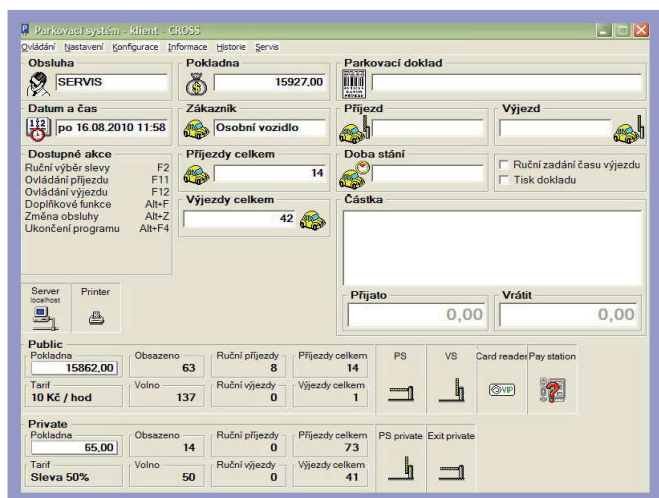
Parkovací systém - klient - CROSS

Ovládání Nastavení Konfigurace Informace Historie Servis

Obsluha
SERVIS

Pokladna
15927,00

Parkovací doklad

Datum a čas
po 16.08.2010 11:58

Zákazník
Osobní vozidlo

Příjezd

Výjezd

Dostupné akce
Ruční výběr slevy F2
Ovládání příjezdu F11
Ovládání výjezdu F12
Doplňkové funkce Alt+F
Změna obsluhy Alt+Z
Ukončení programu Alt+F4

Příjezdy celkem
14

Doba stání

Ruční zadání času výjezdu
Tisk dokladu

Výjezdy celkem
42

Částka

Server
localhost

Printer

Přijato
0,00

Vrátit
0,00

Public

| Pokladna | Obsazeno | Ruční příjezdy | Příjezdy celkem | PS | VS | Card reader | Pay station |
|---|---|---|---|---|---|---|---|
| 15862,00 | 63 | 8 | 14 | | | VIP | |
| Tarif | Volno | Ruční výjezdy | Výjezdy celkem | | | | |
| 10 Kč / hod | 137 | 0 | 1 | | | | |

Private

| Pokladna | Obsazeno | Ruční příjezdy | Příjezdy celkem | PS private | Exit private |
|---|---|---|---|---|---|
| 65,00 | 14 | 0 | 73 | | |
| Tarif | Volno | Ruční výjezdy | Výjezdy celkem | | |
| Sleva 50% | 50 | 0 | 41 | | |